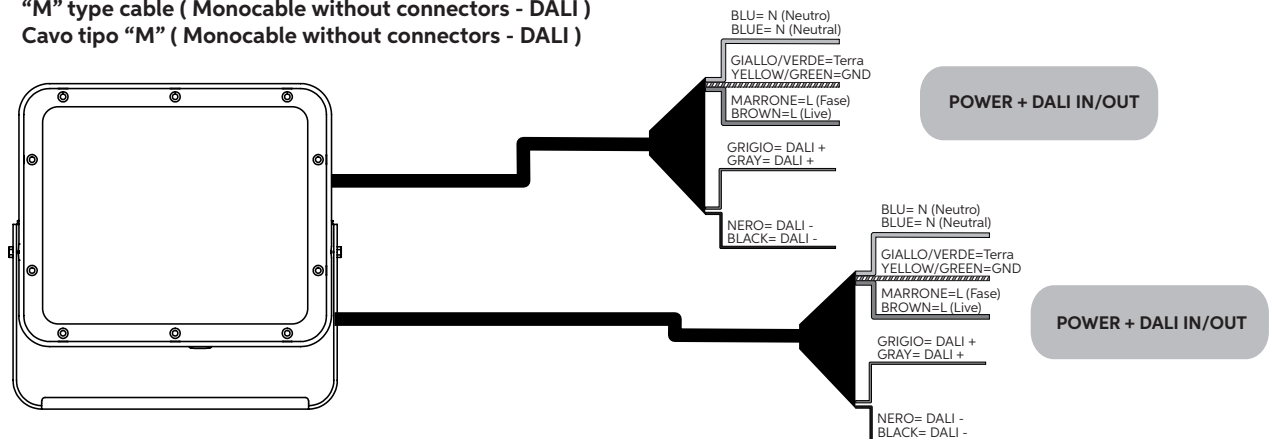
"M" type cable ( Monocable without connectors - DALI )
Cavo tipo "M" ( Monocable without connectors - DALI )

BLU= N (Neutro)
BLUE= N (Neutral)

GIALLO/VERDE=Terra
YELLOW/GREEN=GND

MARRONE=L (Fase)
BROWN=L (Live)

GRIGIO= DALI +
GRAY= DALI +

NERO= DALI -
BLACK= DALI -

POWER + DALI IN/OUT

BLU= N (Neutro)
BLUE= N (Neutral)

GIALLO/VERDE=Terra
YELLOW/GREEN=GND

MARRONE=L (Fase)
BROWN=L (Live)

GRIGIO= DALI +
GRAY= DALI +

NERO= DALI -
BLACK= DALI -

POWER + DALI IN/OUT